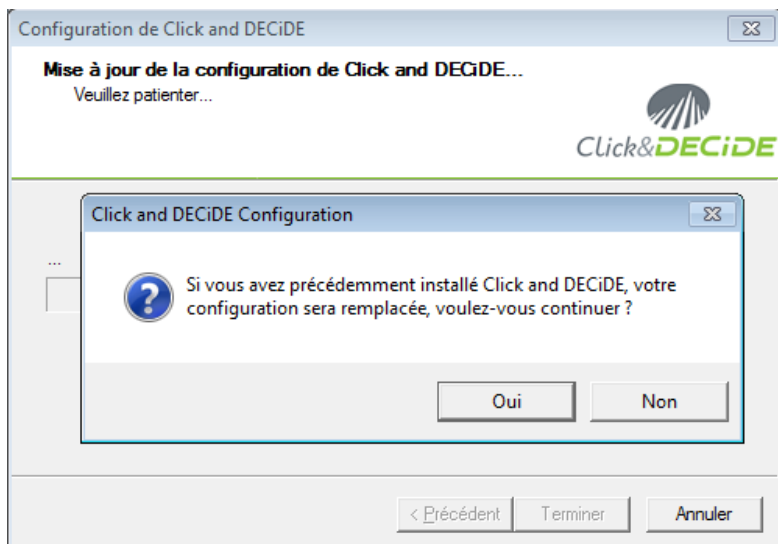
Configuration de Click and DECiDE

Mise à jour de la configuration de Click and DECiDE...
Veuillez patienter...

Click&DECiDE

...

Click and DECiDE Configuration

Si vous avez précédemment installé Click and DECiDE, votre configuration sera remplacée, voulez-vous continuer ?

Oui

Non

< Précédent

Terminer

Annuler